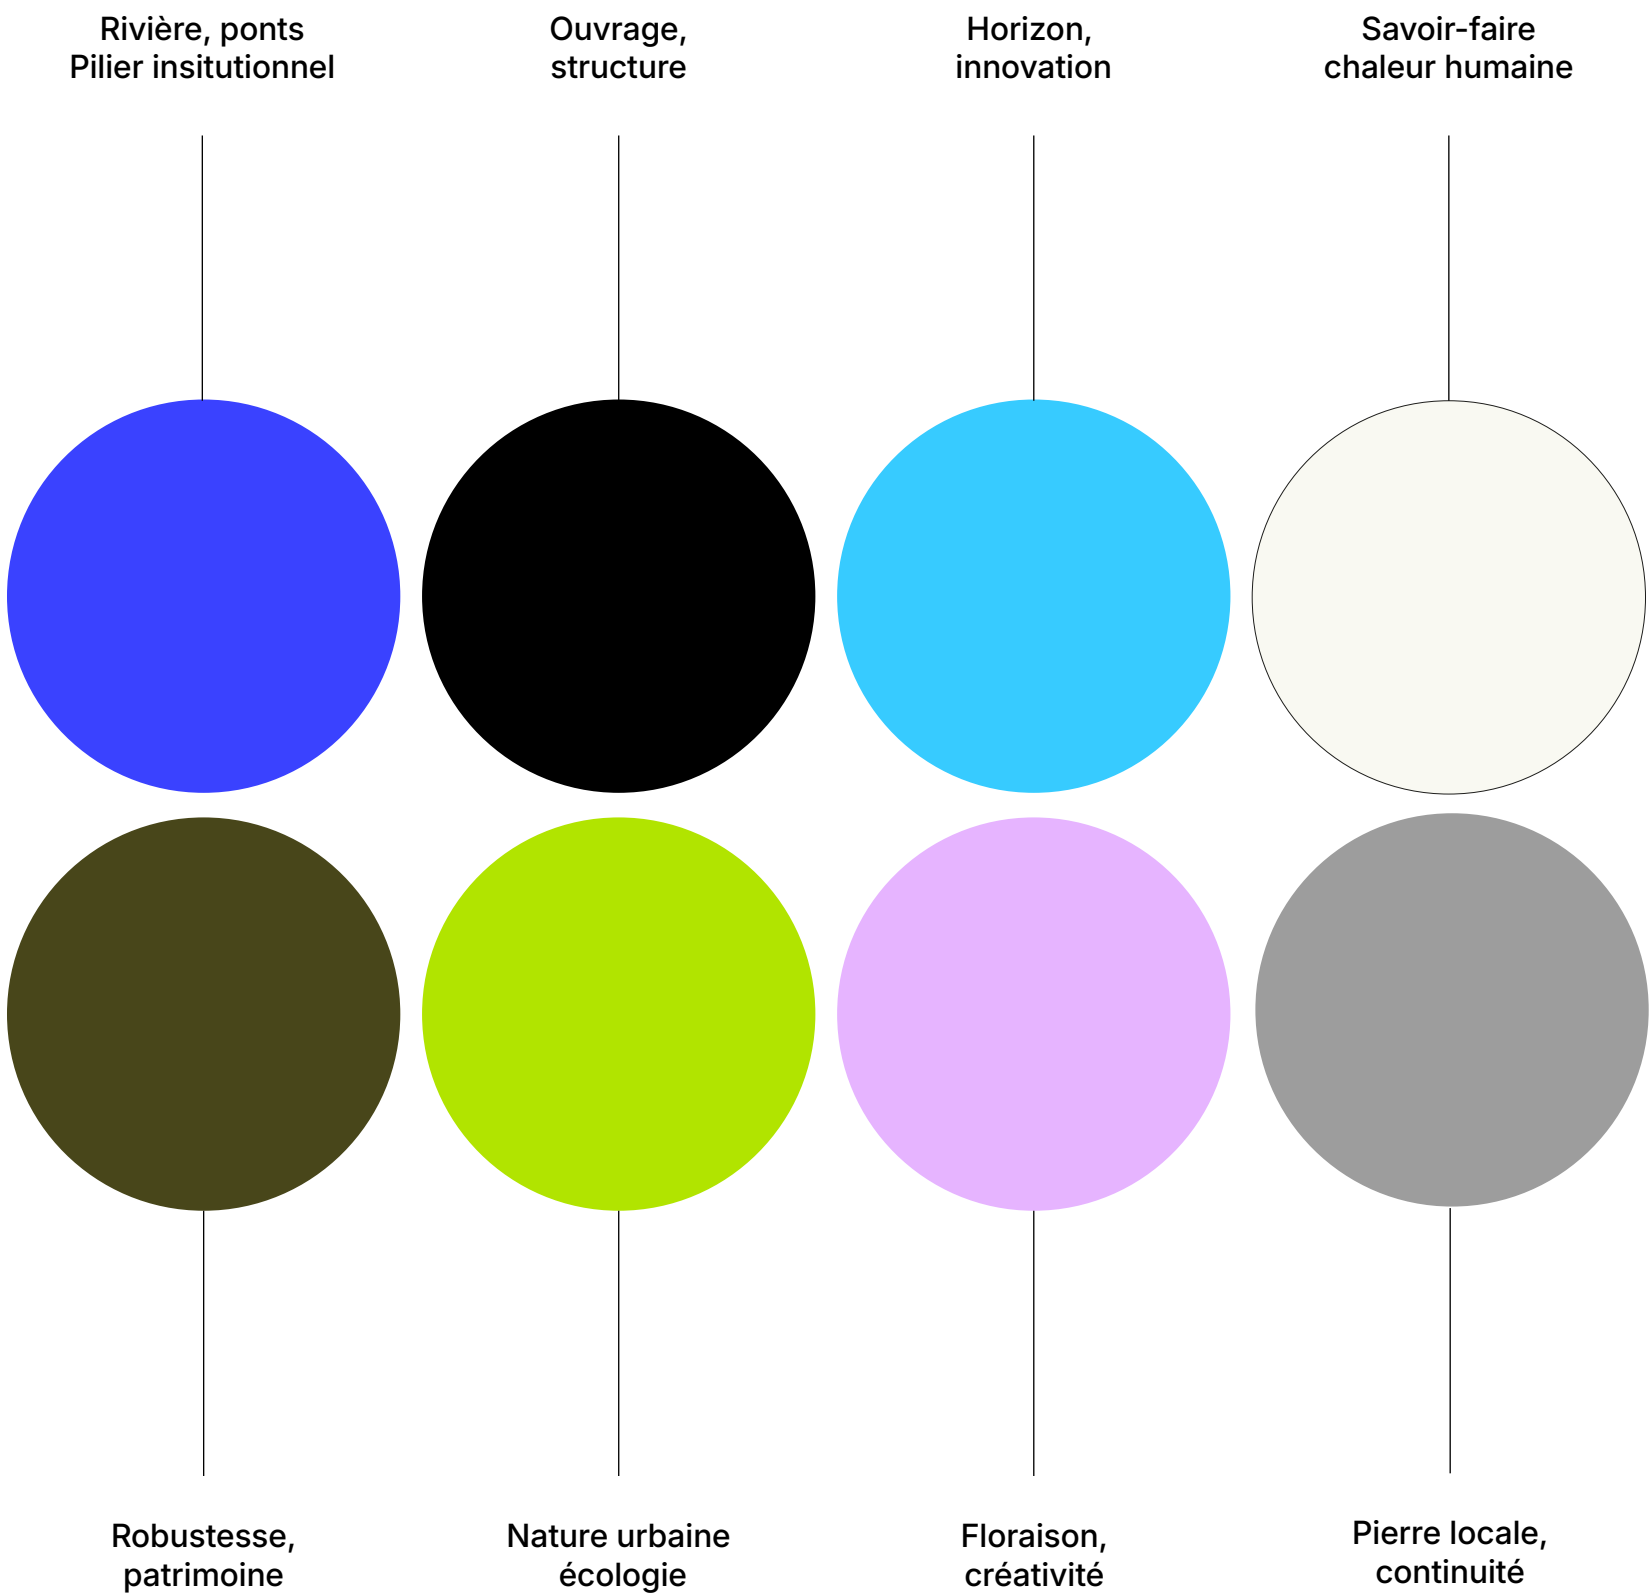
Rivière, ponts
Pilier insitutionnel

Ouvrage,
structure

Horizon,
innovation

Savoir-faire
chaleur humaine

Robustesse,
patrimoine

Nature urbaine
écologie

Floraison,
créativité

Pierre locale,
continuité